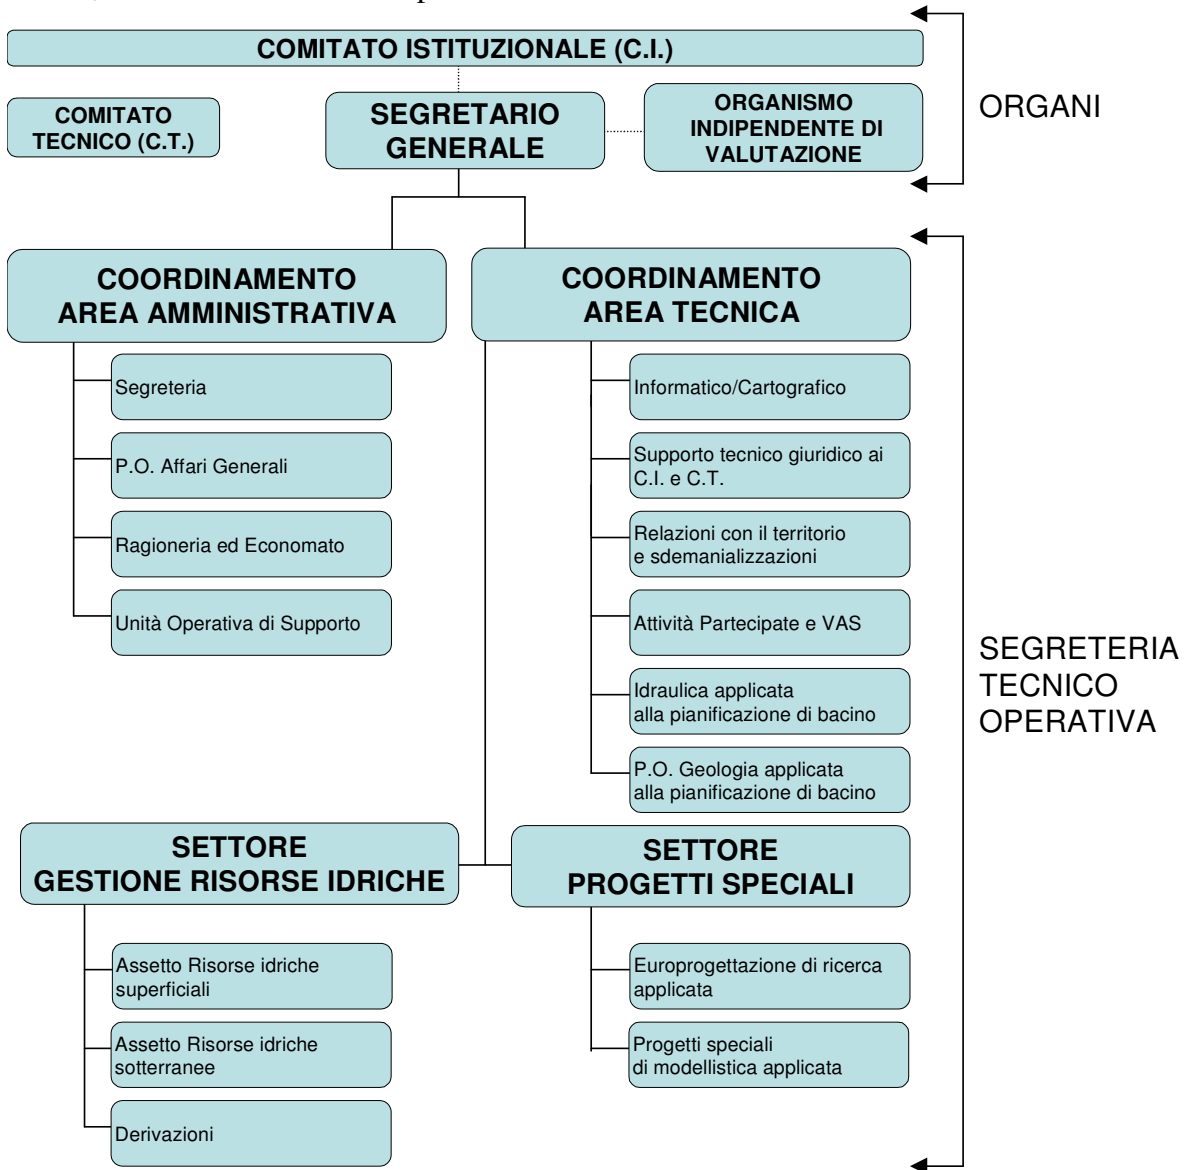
COMITATO ISTITUZIONALE (C.I.)

COMITATO TECNICO (C.T.)

SEGRETARIO GENERALE

ORGANISMO INDIPENDENTE DI VALUTAZIONE

ORGANI

COORDINAMENTO AREA AMMINISTRATIVA

Segreteria

P.O. Affari Generali

Ragioneria ed Economato

Unità Operativa di Supporto

COORDINAMENTO AREA TECNICA

Informatico/Cartografico

Supporto tecnico giuridico ai C.I. e C.T.

Relazioni con il territorio e sdemanializzazioni

Attività Partecipate e VAS

Idraulica applicata alla pianificazione di bacino

P.O. Geologia applicata alla pianificazione di bacino

SEGRETERIA TECNICO OPERATIVA

SETTORE GESTIONE RISORSE IDRICHE

Assetto Risorse idriche superficiali

Assetto Risorse idriche sotterranee

Derivazioni

SETTORE PROGETTI SPECIALI

Europrogettazione di ricerca applicata

Progetti speciali di modellistica applicata